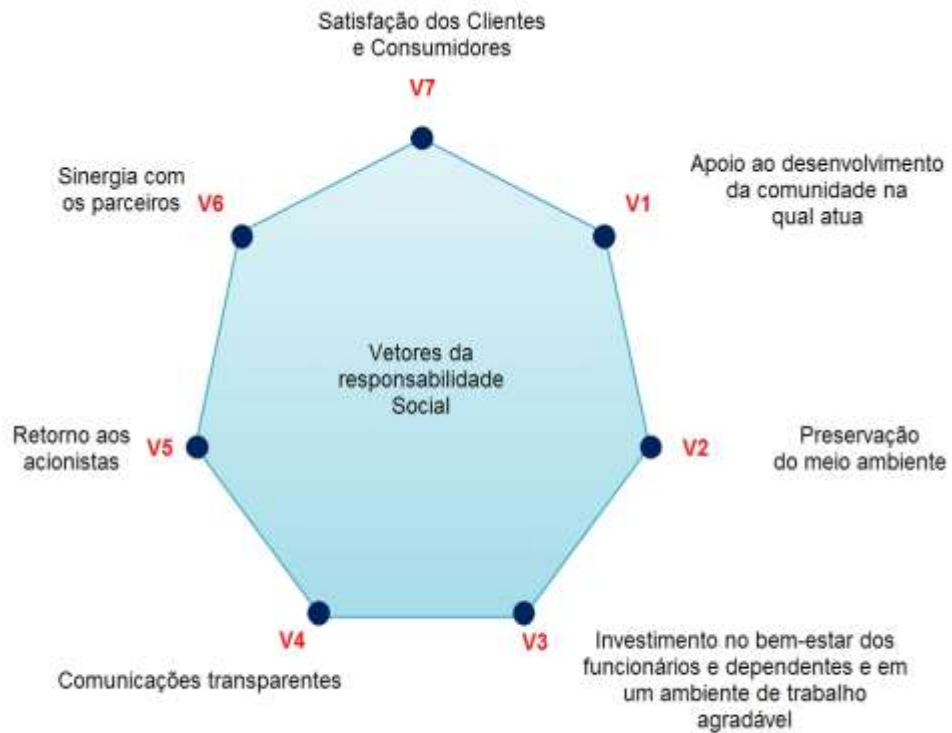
Satisfação dos Clientes e Consumidores

V7

Sinergia com os parceiros

V6

Apoio ao desenvolvimento da comunidade na qual atua

V1

Vetores da responsabilidade Social

Retorno aos acionistas

V5

V2

Preservação do meio ambiente

V4

V3

Comunicações transparentes

Investimento no bem-estar dos funcionários e dependentes e em um ambiente de trabalho agradável